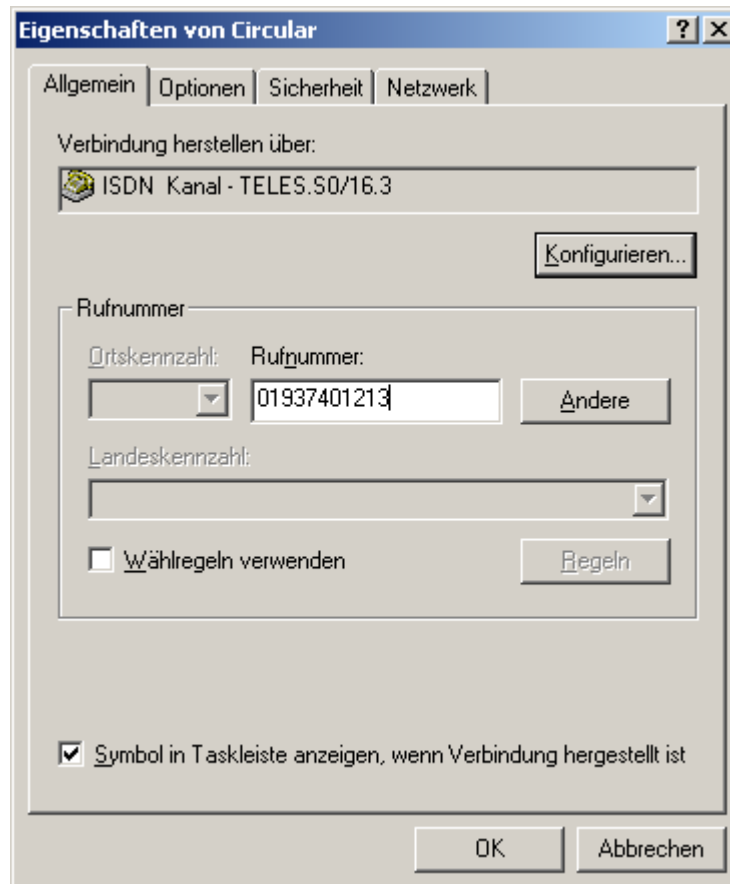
Eigenschaften von Circular

?

X

Allgemein | Optionen | Sicherheit | Netzwerk

Verbindung herstellen über:

ISDN Kanal - TELES.S0/16.3

Konfigurieren...

Rufnummer

Ortskennzahl:

Rufnummer:

01937401213

Andere

Landeskennzahl:

Wählregeln verwenden

Regeln

Symbol in Taskleiste anzeigen, wenn Verbindung hergestellt ist

OK

Abbrechen